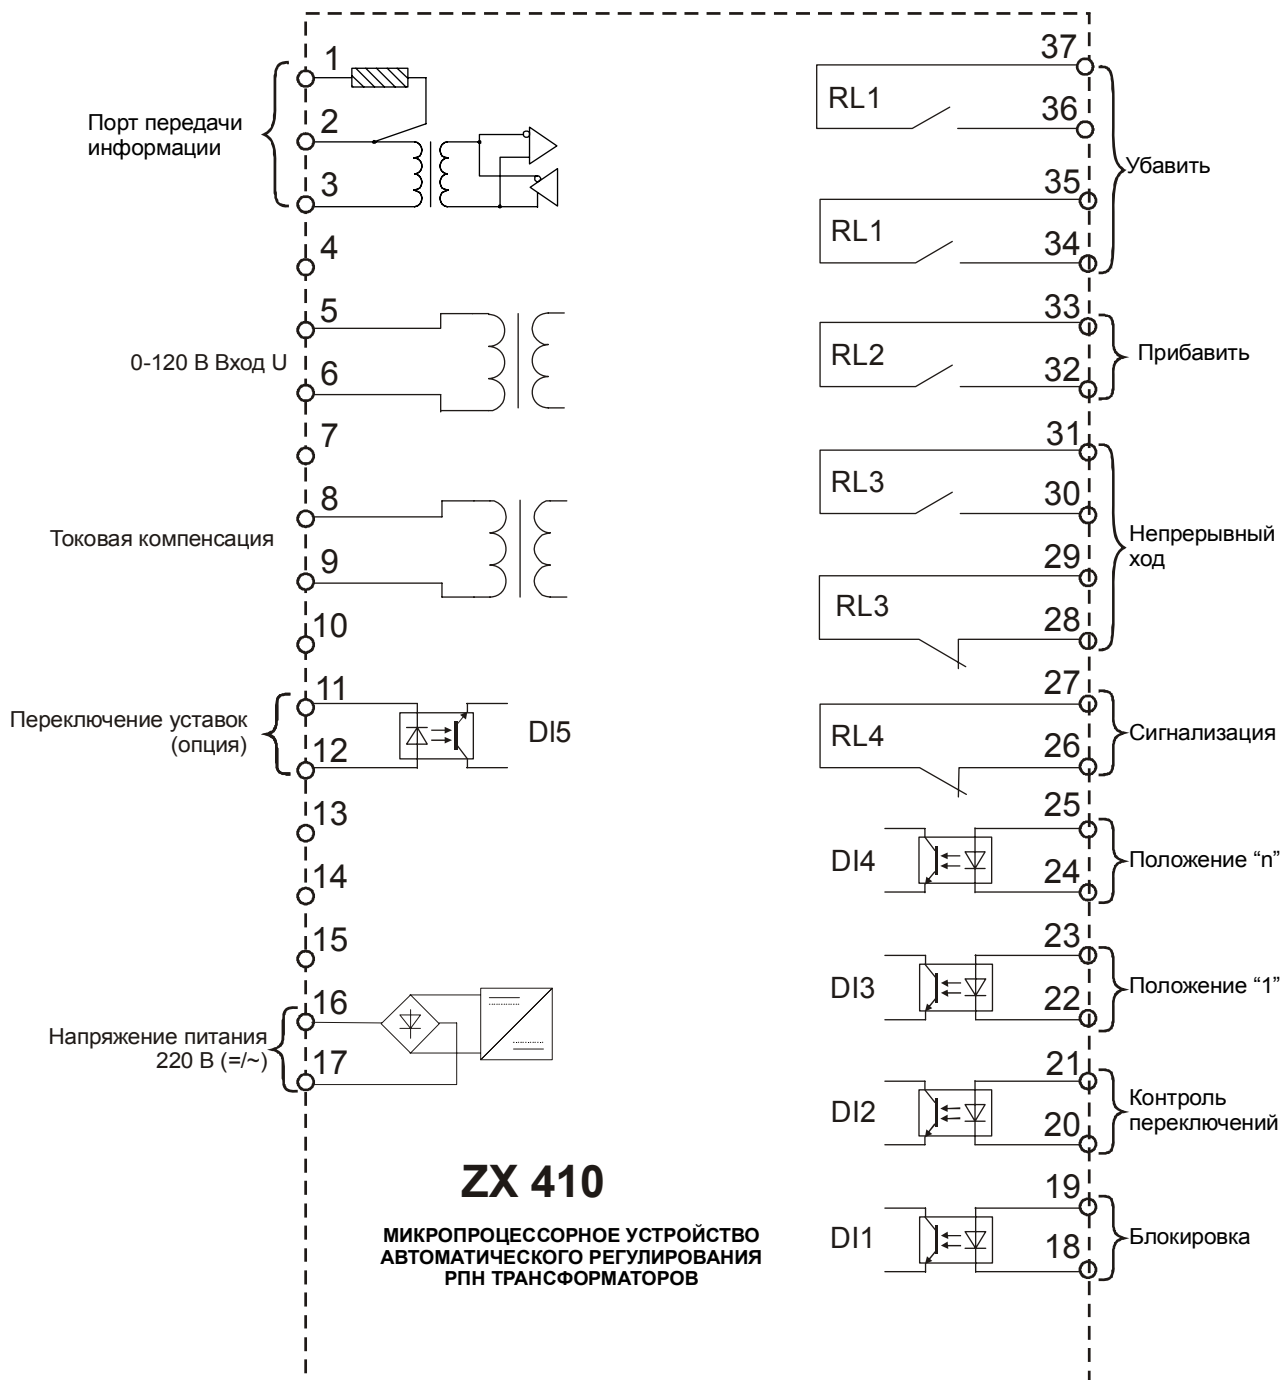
Порт передачи информации

1

2

3

4

0-120 В Вход U

5

6

7

Токовая компенсация

8

9

10

Переключение уставок (опция)

11

12

DI5

13

14

15

Напряжение питания 220 В (=/~)

16

17

37

RL1

36

Убавить

35

RL1

34

33

RL2

32

Прибавить

31

RL3

30

Непрерывный ход

29

RL3

28

27

RL4

26

Сигнализация

25

DI4

24

Положение “n”

23

DI3

22

Положение “1”

21

DI2

20

Контроль переключений

19

DI1

18

Блокировка

ZX 410

МИКРОПРОЦЕССОРНОЕ УСТРОЙСТВО АВТОМАТИЧЕСКОГО РЕГУЛИРОВАНИЯ РПН ТРАНСФОРМАТОРОВ